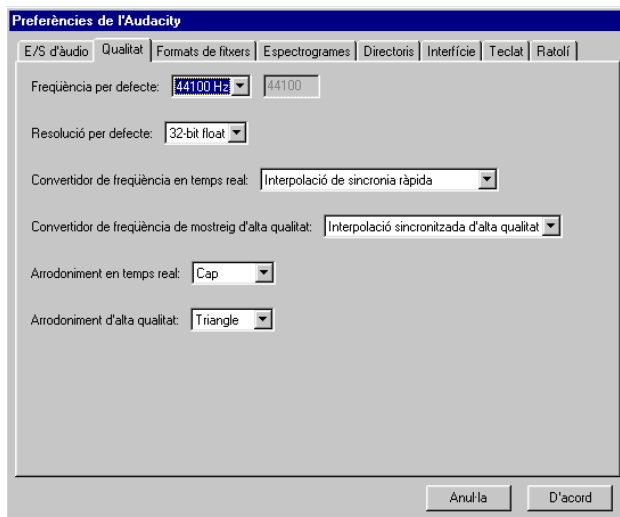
Preferències de l'Audacity

E/S d'àudio | Qualitat | Formats de fitxers | Espectrogrames | Directoris | Interfície | Teclat | Ratolí

Freqüència per defecte: 44100 Hz 44100

Resolució per defecte: 32-bit float

Convertidor de freqüència en temps real: Interpolació de sincronia ràpida

Convertidor de freqüència de mostreig d'alta qualitat: Interpolació sincronitzada d'alta qualitat

Arrodoniment en temps real: Cap

Arrodoniment d'alta qualitat: Triangle

Anul·la D'acord